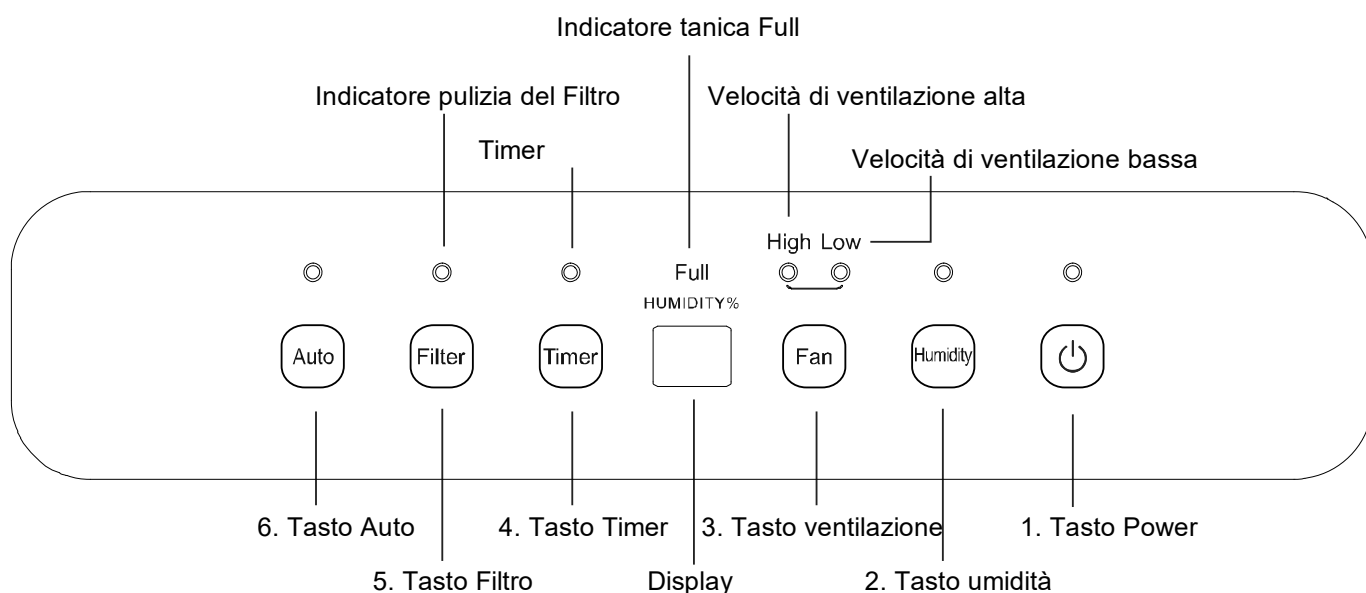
Indicatore tanica Full

Indicatore pulizia del Filtro

Velocità di ventilazione alta

Timer

Velocità di ventilazione bassa

High Low

Full

HUMIDITY%

Auto

Filter

Timer

Fan

Humidity

6. Tasto Auto

4. Tasto Timer

3. Tasto ventilazione

1. Tasto Power

5. Tasto Filtro

Display

2. Tasto umidità